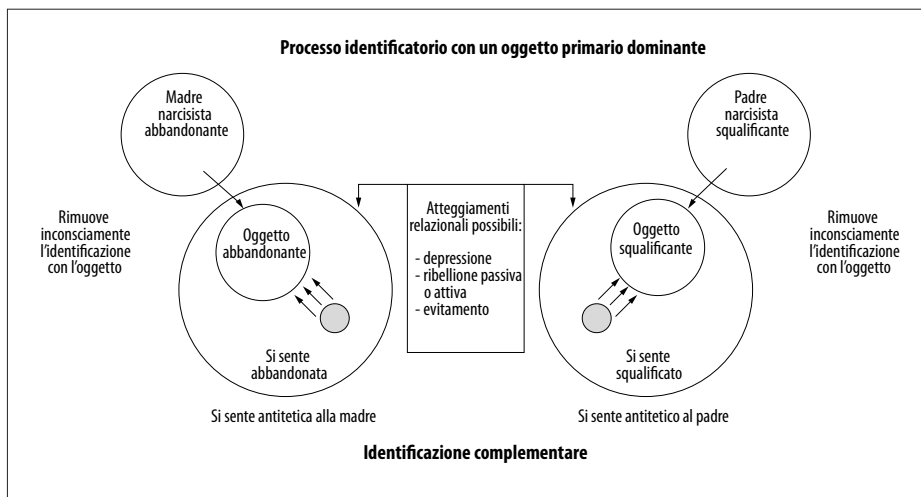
Processo identificatorio con un oggetto primario dominante

Madre narcisista abbandonante

Padre narcisista squalificante

Rimuove inconsciamente l'identificazione con l'oggetto

Oggetto abbandonante

Atteggiamenti relazionali possibili:

- depressione
- ribellione passiva o attiva
- evitamento

Oggetto squalificante

Rimuove inconsciamente l'identificazione con l'oggetto

Si sente abbandonata

Si sente squalificato

Si sente antitetica alla madre

Si sente antitetico al padre

Identificazione complementare